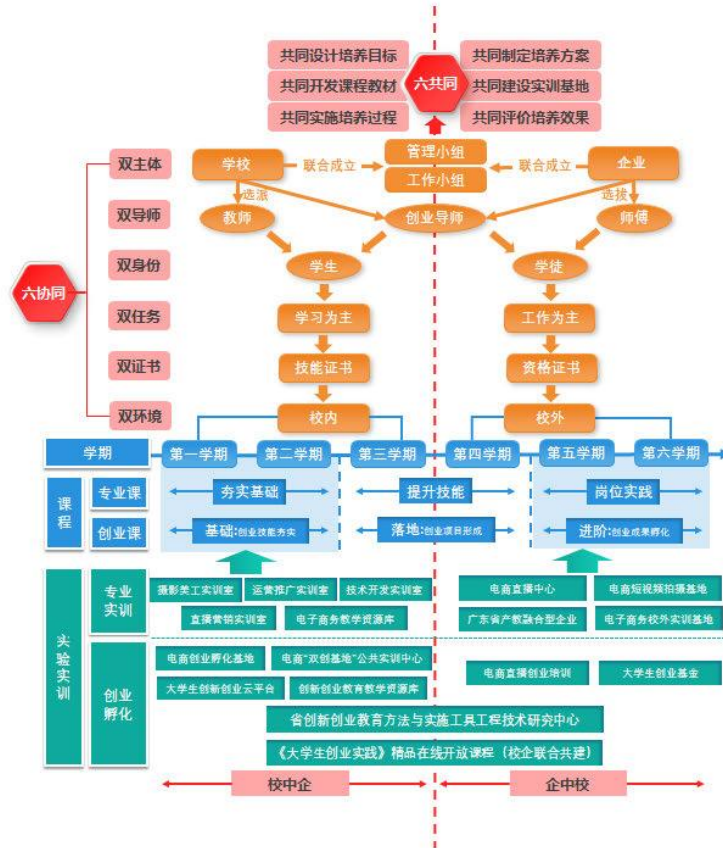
共同设计培养目标
共同开发课程教材
共同实施培养过程
六共同
共同制定培养方案
共同建设实训基地
共同评价培养效果

管理小组
工作小组
学校
联合成立
联合成立
企业
选派
选拔
教师
创业导师
师傅
学生
学徒
学习为主
工作为主
技能证书
资格证书
校内
校外

六协同
双主体
双导师
双身份
双任务
双证书
双环境

学期
第一学期
第二学期
第三学期
第四学期
第五学期
第六学期

课程
专业课
夯实基础
提升技能
岗位实践
创业课
基础:创业技能夯实
落地:创业项目形成
进阶:创业成果孵化

实验实训
专业实训
摄影美工实训室
运营推广实训室
技术开发实训室
直播营销实训室
电子商务教学资源库
电商直播中心
电商短视频拍摄基地
广东省产教融合型企业
电子商务校外实训基地

创业孵化
电商创业孵化基地
电商"双创基地"公共实训中心
大学生创新创业云平台
创新创业教育教学资源库
电商直播创业培训
大学生创业基金
省创新创业教育方法与实施工具工程技术研究中心
《大学生创业实践》精品在线开放课程(校企联合共建)

校中企
企中校